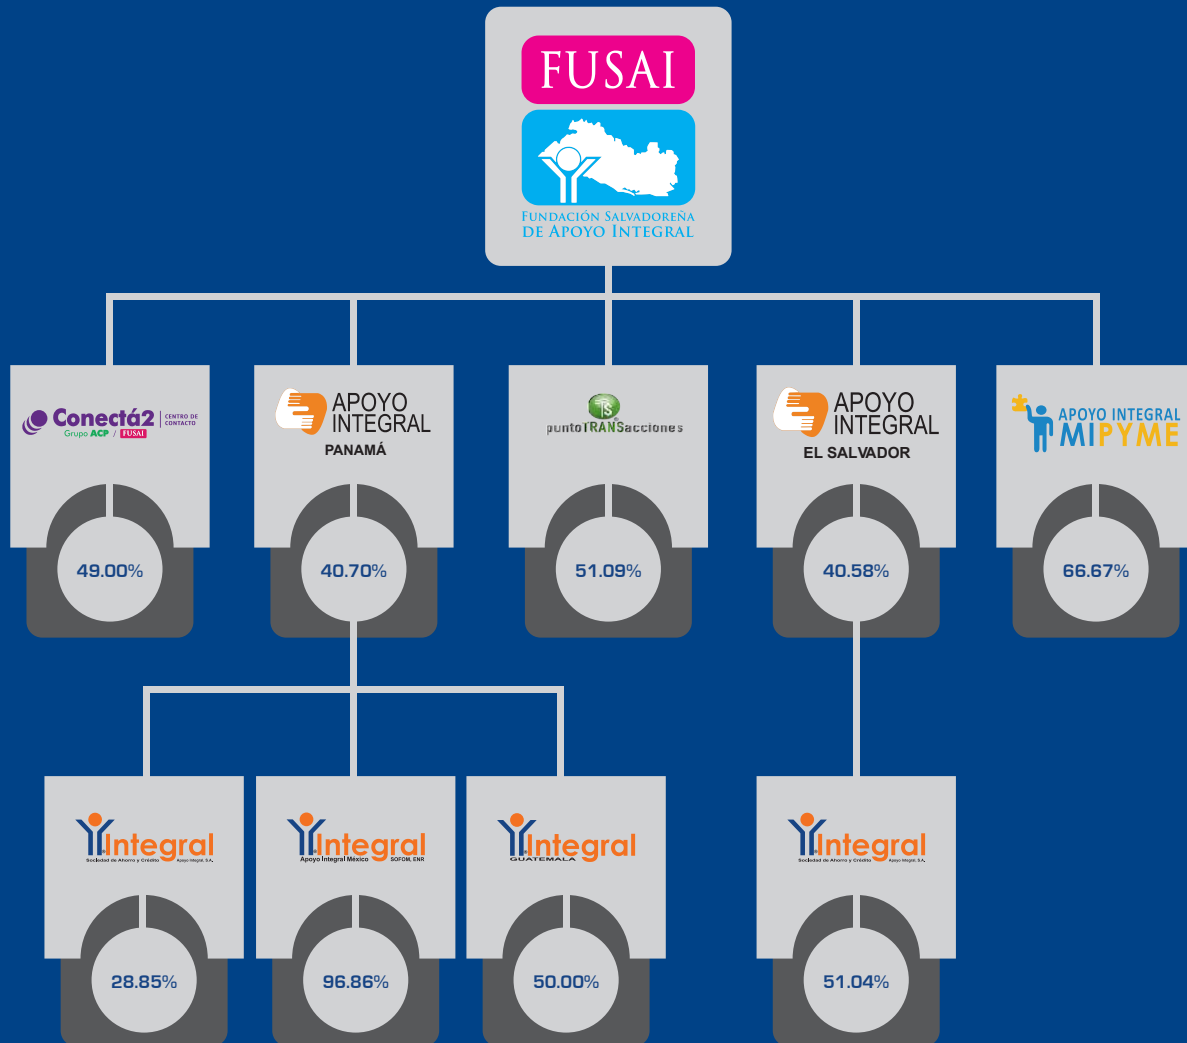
FUSAI
FUNDACIÓN SALVADOREÑA DE APOYO INTEGRAL

Conectá2 CENTRO DE CONTACTO
Grupo ACP / FUSAI
49.00%

APOYO INTEGRAL
PANAMÁ
40.70%

puntoTRANSacciones
51.09%

APOYO INTEGRAL
EL SALVADOR
40.58%

APOYO INTEGRAL
MIPYME
66.67%

Integral
Sociedad de Ahorro y Crédito Apoyo Integral, S.A.
28.85%

Integral
Apoyo Integral México SOFOM, ENR
96.86%

Integral
GUATEMALA
50.00%

Integral
Sociedad de Ahorro y Crédito Apoyo Integral, S.A.
51.04%